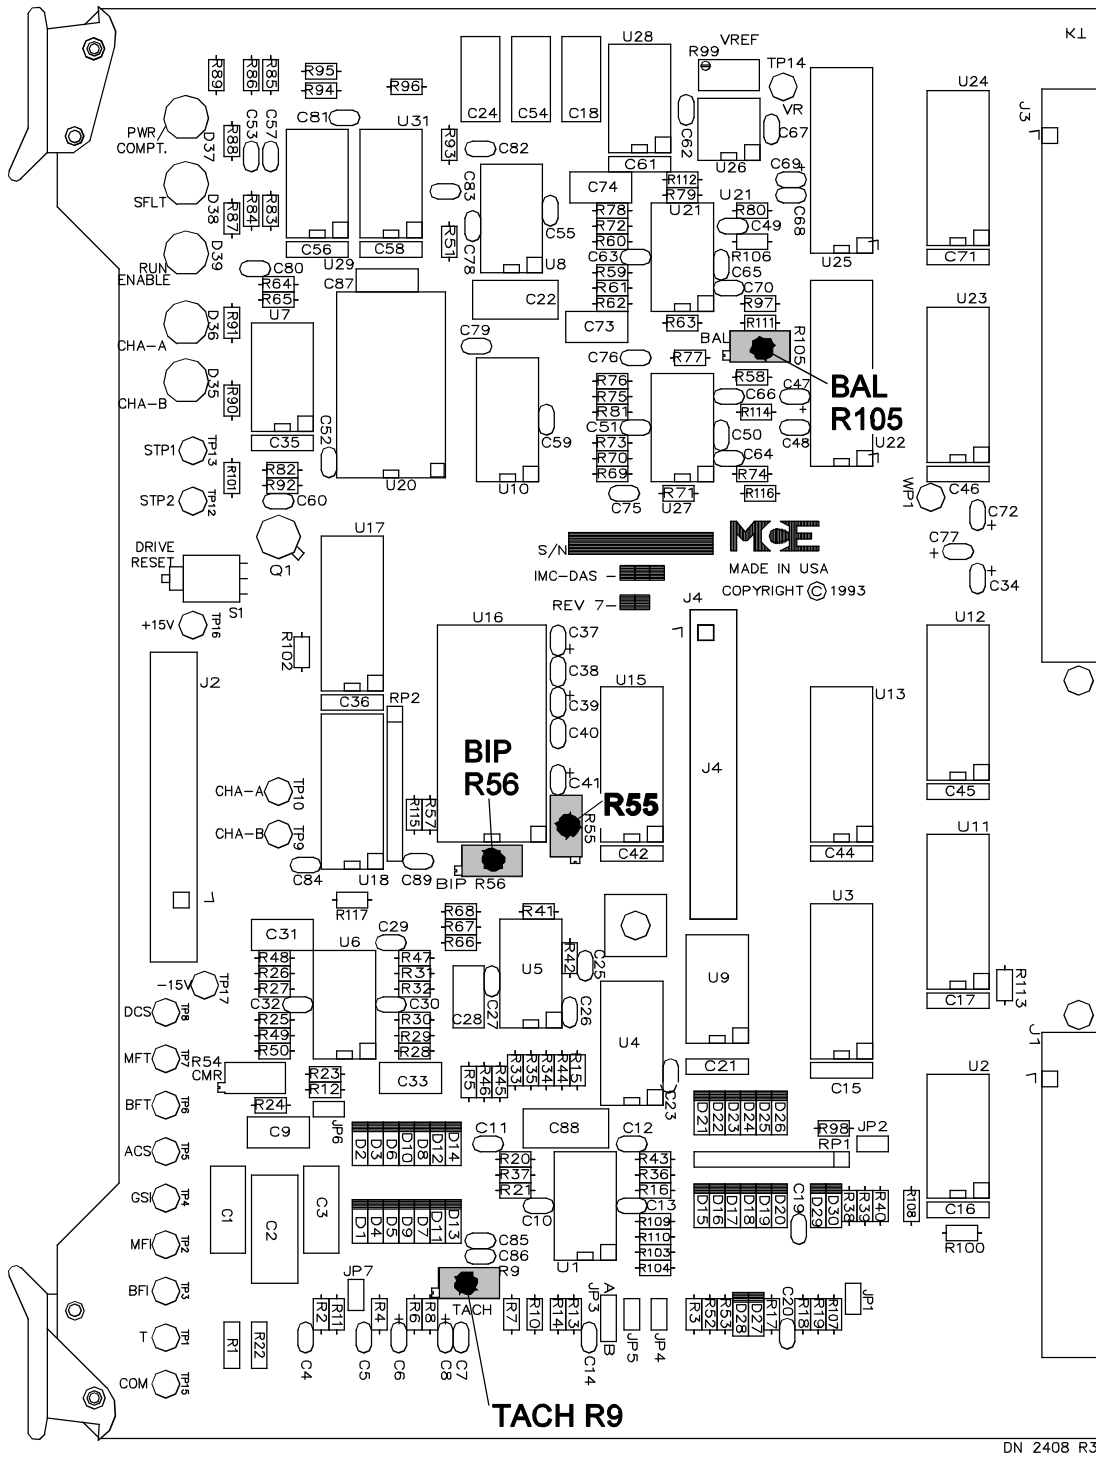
K1
U28 R99 VREF
TP14
VR
C24 C54 C18
R89 R86 R85 R95 R94 R96
PWR COMPT. D37
C53 C57 R88
C81 U31
R93 C82
C62
C67
U24
J3
C61
U26
C69
SFLT D38
R87 R84 R83
C83
C74
R112 R79
U21
R80
C68
C56 C58
R51
C78
C55
U8
R78 R72 R60
U21
C49
RUN ENABLE D39
C80 U29
R64 R65
C87
C63
R59 R61 R62
R106
C65
C70
U25
C71
C22
U7
CHA-A D36 R91
C79
C73
R63
R97
R111
R105
U23
BAL
C76
R77
CHA-B D35 R90
R76 R75 R81
R58
C66
C47
R114
BAL
R105
C51
C59
R73 R70 R69
C50
C64
C48
U22
C35
C52
STP1 TP13
R101
R82 R92
U20
U10
R74
R71
R116
U27
C75
WP1
C46
STP2 TP12
C60
S/N
MCE
C72
MADE IN USA
C77
DRIVE RESET
Q1
U17
IMC-DAS
COPYRIGHT © 1993
C34
S1
REV 7
J4
+15V TP16
R102
U16
C37
C38
U12
J2
C36 RP2
C39
U15
U13
C40
BIP
R56
J4
C41
CHA-A TP10
R55
R55
R115 R57
C45
CHA-B TP9
C42
C44
U11
C84
U18
C89 BIP R56
R117
R68 R67 R66
R41
U3
C31
C29
U6
R48 R26 R27
R47 R31 R32
R42
C25
U5
U9
R113
-15V TP17
DCS TP8
C32
R25 R49 R50
C30
R30 R29 R28
C28 C27
C26
C17
J1
U4
C21
U2
MFT TP7
R54 CMR
R23 R12
C33
R5 R46 R45 R33 R35 R34 R44 R15
C23
C15
BFT TP6
R24
C9
JP6
D2 D3 D6 D10 D8 D12 D14
C88
D21 D22 D23 D24 D25 D26
R98 JP2 RP1
ACS TP5
C11
C12
GSI TP4
C1
C2
C3
R20 R37 R21
R43 R36 R16
D15 D16 D17 D18 D19 D20
C19
D29 D30 R38 R39 R40
R108
C16
C13
D1 D4 D5 D9 D7 D11 D13
C10
R109 R110 R103 R104
U1
R100
MFI TP2
C85 C86 R9
BFI TP3
JP7
TACH
JP3 A B
JP5 JP4
R3 R52 R53 D28 D27 R17 C20 R18 R19 R107 JP1
T TP1
R1 R22
R2 R11
R4
R6 R8
R7 R10 R14 R13
COM TP15
C4
C5 C6
C8 C7
C14
TACH R9
DN 2408 R3